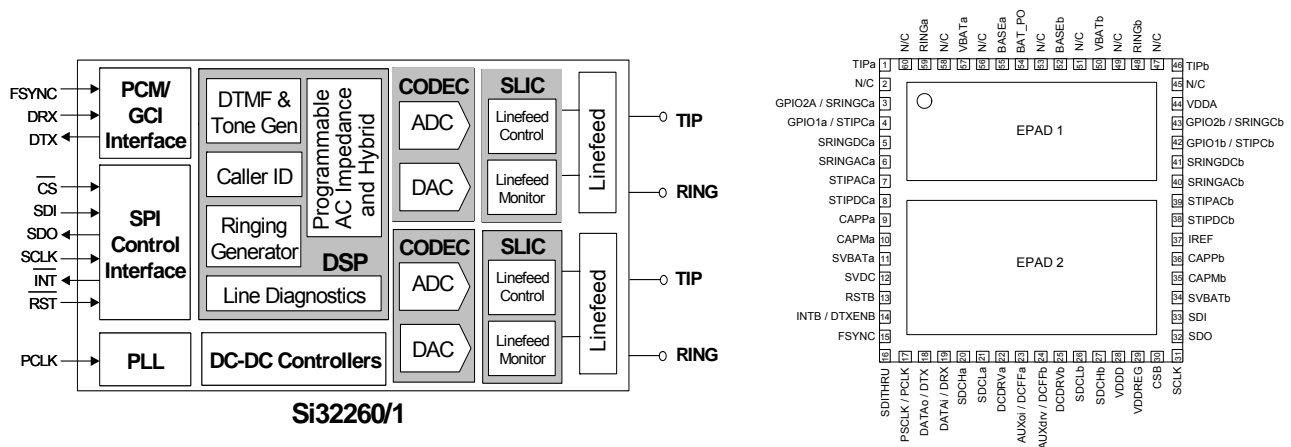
FSYNC
DRX
DTX
PCM/ GCI Interface
$\overline{CS}$
SDI
SDO
SCLK
$\overline{INT}$
$\overline{RST}$
SPI Control Interface
PCLK
PLL
DTMF & Tone Gen
Programmable AC Impedance and Hybrid
Caller ID
Ringing Generator
DSP
Line Diagnostics
DC-DC Controllers
CODEC
ADC
DAC
CODEC
ADC
DAC
SLIC
Linefeed Control
Linefeed Monitor
SLIC
Linefeed Control
Linefeed Monitor
Linefeed
Linefeed
TIP
RING
TIP
RING
Si32260/1

N/C 60
RINGa 59
N/C 58
VBATa 57
N/C 56
BASEa 55
BAT_PO 54
N/C 53
BASEb 52
N/C 51
VBATb 50
N/C 49
RINGb 48
N/C 47
TIPa 1
N/C 2
GPIO2A / SRINGCa 3
GPIO1a / STIPCa 4
SRINGDCa 5
SRINGACa 6
STIPACa 7
STIPDCa 8
CAPPa 9
CAPMa 10
SVBATa 11
SVDC 12
RSTB 13
INTB / DTXENB 14
FSYNC 15
EPAD 1
EPAD 2
46 TIPb
45 N/C
44 VDDA
43 GPIO2b / SRINGCb
42 GPIO1b / STIPCb
41 SRINGDCb
40 SRINGACb
39 STIPACb
38 STIPDCb
37 IREF
36 CAPPb
35 CAPMb
34 SVBATb
33 SDI
32 SDO
16 SDITHRU
17 PSCLK / PCLK
18 DATAo / DTX
19 DATAi / DRX
20 SDCHa
21 SDCLa
22 DCDRVa
23 AUXoi / DCFFa
24 AUXdrv / DCFFb
25 DCDRVb
26 SDCLb
27 SDCHb
28 VDDD
29 VDDREG
30 CSB
31 SCLK